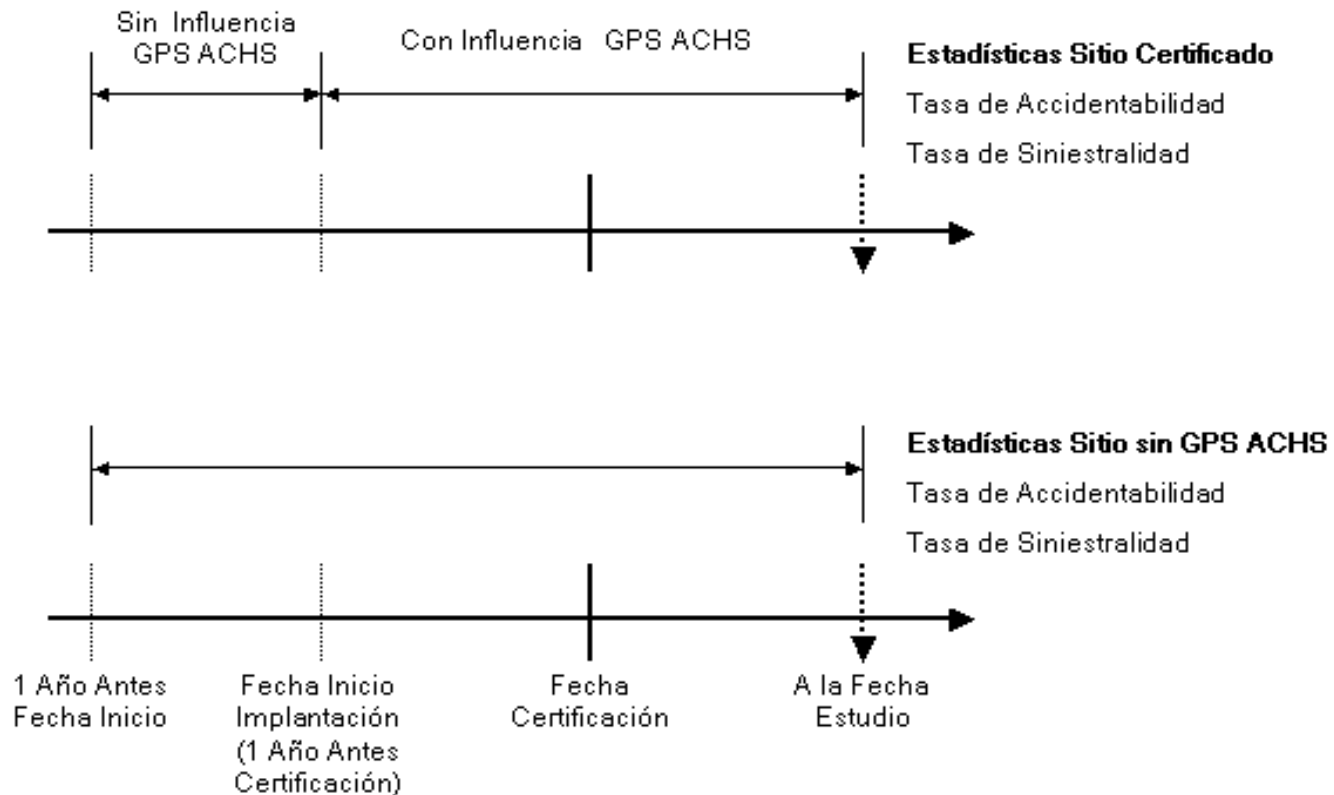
Sin Influencia GPS ACHS

Con Influencia GPS ACHS

**Estadísticas Sitio Certificado**

Tasa de Accidentabilidad

Tasa de Siniestralidad

**Estadísticas Sitio sin GPS ACHS**

Tasa de Accidentabilidad

Tasa de Siniestralidad

1 Año Antes Fecha Inicio

Fecha Inicio Implantación (1 Año Antes Certificación)

Fecha Certificación

A la Fecha Estudio